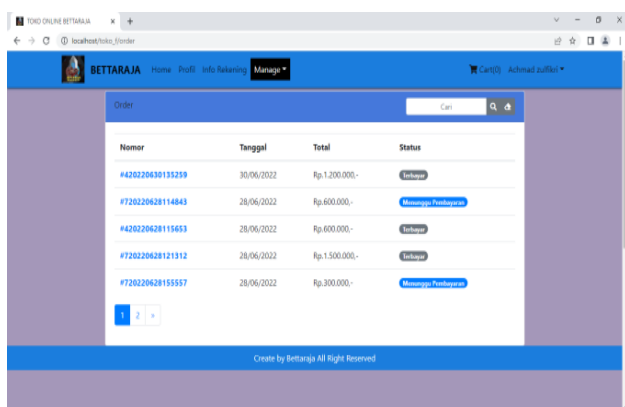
TOKO ONLINE BETTARAJA × +

localhost/toko_f/order

BETTARAJA Home Profil Info Rekening Manage ▾

Cart(0) Achmad zulfikri ▾

Order

Cari

| Nomor | Tanggal | Total | Status |
|---|---|---|---|
| #420220630135259 | 30/06/2022 | Rp.1.200.000,- | Terbayar |
| #720220628114843 | 28/06/2022 | Rp.600.000,- | Menunggu Pembayaran |
| #420220628115653 | 28/06/2022 | Rp.600.000,- | Terbayar |
| #720220628121312 | 28/06/2022 | Rp.1.500.000,- | Terbayar |
| #720220628155557 | 28/06/2022 | Rp.300.000,- | Menunggu Pembayaran |

1 2 »

Create by Bettaraja All Right Reserved